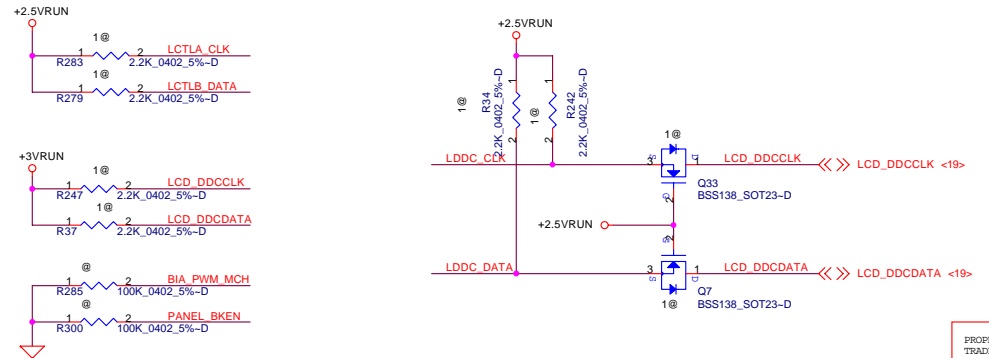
+2.5VRUN
1@
1 2 LCTLA_CLK
R283 2.2K_0402_5%~D
1@
1 2 LCTLB_DATA
R279 2.2K_0402_5%~D

+3VRUN
1@
1 2 LCD_DDCCLK
R247 2.2K_0402_5%~D
1@
1 2 LCD_DDCDATA
R37 2.2K_0402_5%~D

@
1 2 BIA_PWM_MCH
R285 100K_0402_5%~D
@
1 2 PANEL_BKEN
R300 100K_0402_5%~D

+2.5VRUN
1@
R34
2.2K_0402_5%~D
1 2
1@
R242
2.2K_0402_5%~D
1 2
LDDC_CLK
1@
3 1 LCD_DDCCLK
S D
G
2
Q33
BSS138_SOT23~D
LCD_DDCCLK <19>
+2.5VRUN
G
2
LDDC_DATA
3 1 LCD_DDCDATA
S D
1@
Q7
BSS138_SOT23~D
LCD_DDCDATA <19>
PROPI
TRADE